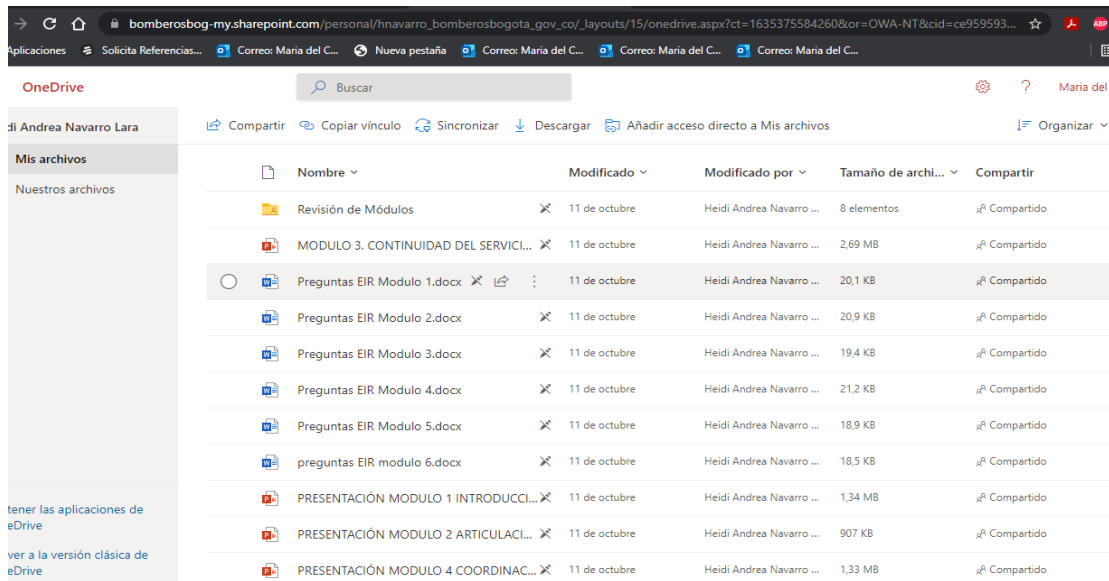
bomberosbog-my.sharepoint.com/personal/hnavarro_bomberosbogota_gov_co/_layouts/15/onedrive.aspx?ct=1635375584260&or=OWA-NT&cid=ce959593...

Aplicaciones | Solicita Referencias... | Correo: Maria del C... | Nueva pestaña | Correo: Maria del C... | Correo: Maria del C... | Correo: Maria del C...

OneDrive

Buscar

Maria del

di Andrea Navarro Lara

Mis archivos

Nuestros archivos

tener las aplicaciones de eDrive

ver a la versión clásica de eDrive

Compartir | Copiar vínculo | Sincronizar | Descargar | Añadir acceso directo a Mis archivos | Organizar

| Nombre | Modificado | Modificado por | Tamaño de archi... | Compartir |
|---|---|---|---|---|
| Revisión de Módulos | 11 de octubre | Heidi Andrea Navarro ... | 8 elementos | Compartido |
| MODULO 3. CONTINUIDAD DEL SERVICI... | 11 de octubre | Heidi Andrea Navarro ... | 2,69 MB | Compartido |
| Preguntas EIR Modulo 1.docx | 11 de octubre | Heidi Andrea Navarro ... | 20,1 KB | Compartido |
| Preguntas EIR Modulo 2.docx | 11 de octubre | Heidi Andrea Navarro ... | 20,9 KB | Compartido |
| Preguntas EIR Modulo 3.docx | 11 de octubre | Heidi Andrea Navarro ... | 19,4 KB | Compartido |
| Preguntas EIR Modulo 4.docx | 11 de octubre | Heidi Andrea Navarro ... | 21,2 KB | Compartido |
| Preguntas EIR Modulo 5.docx | 11 de octubre | Heidi Andrea Navarro ... | 18,9 KB | Compartido |
| preguntas EIR modulo 6.docx | 11 de octubre | Heidi Andrea Navarro ... | 18,5 KB | Compartido |
| PRESENTACIÓN MODULO 1 INTRODUCCI... | 11 de octubre | Heidi Andrea Navarro ... | 1,34 MB | Compartido |
| PRESENTACIÓN MODULO 2 ARTICULACI... | 11 de octubre | Heidi Andrea Navarro ... | 907 KB | Compartido |
| PRESENTACIÓN MODULO 4 COORDINAC... | 11 de octubre | Heidi Andrea Navarro ... | 1,33 MB | Compartido |